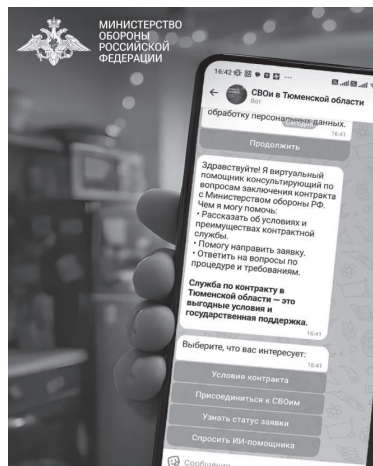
МИНИСТЕРСТВО
ОБОРОНЫ
РОССИЙСКОЙ
ФЕДЕРАЦИИ

16:42

СВОи в Тюменской области
бот

обработку персональных данных.
16:41

Продолжить

Здравствуйте! Я виртуальный помощник консультирующий по вопросам заключения контракта с Министерством обороны РФ. Чем я могу помочь:
• Рассказать об условиях и преимуществах контрактной службы.
• Помогу направить заявку.
• Ответить на вопросы по процедуре и требованиям.

Служба по контракту в Тюменской области — это выгодные условия и государственная поддержка.
16:41

Выберите, что вас интересует:
16:41

Условия контракта

Присоединиться к СВОим

Узнать статус заявки

Спросить ИИ-помощника

Сообщение